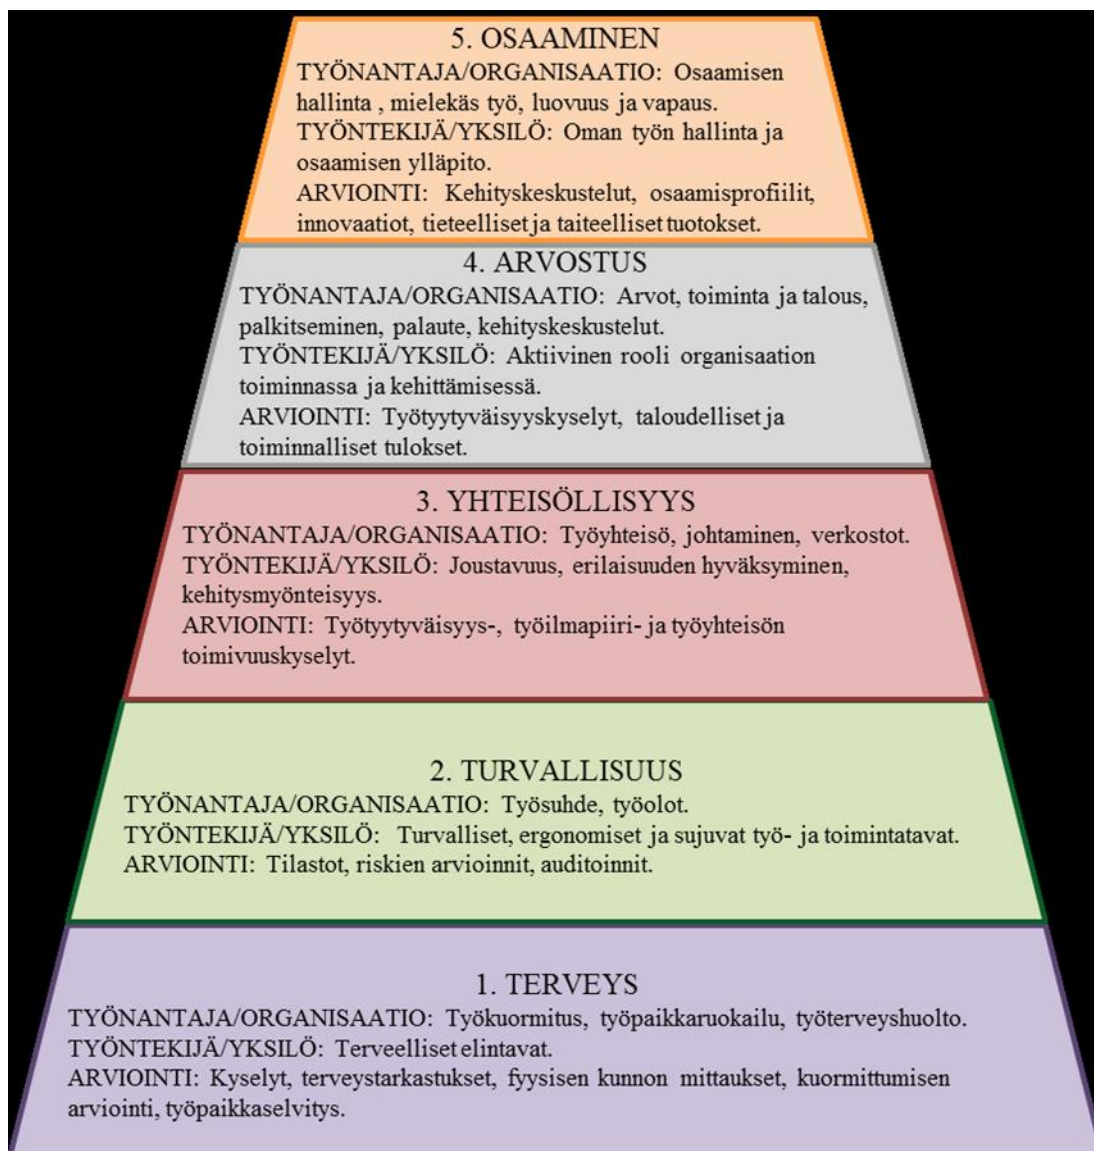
5. OSAAMINEN
TYÖNANTAJA/ORGANISAATIO: Osaamisen hallinta , mielekäs työ, luovuus ja vapaus.
TYÖNTEKIJÄ/YKSILÖ: Oman työn hallinta ja osaamisen ylläpito.
ARVIOINTI: Kehityskeskustelut, osaamisprofiilit, innovaatiot, tieteelliset ja taiteelliset tuotokset.

4. ARVOSTUS
TYÖNANTAJA/ORGANISAATIO: Arvot, toiminta ja talous, palkitseminen, palaute, kehityskeskustelut.
TYÖNTEKIJÄ/YKSILÖ: Aktiivinen rooli organisaation toiminnassa ja kehittämisessä.
ARVIOINTI: Työtyytyväisyyskyselyt, taloudelliset ja toiminnalliset tulokset.

3. YHTEISÖLLISYYS
TYÖNANTAJA/ORGANISAATIO: Työyhteisö, johtaminen, verkostot.
TYÖNTEKIJÄ/YKSILÖ: Joustavuus, erilaisuuden hyväksyminen, kehitysmyönteisyys.
ARVIOINTI: Työtyytyväisyys-, työilmapiiri- ja työyhteisön toimivuuskyselyt.

2. TURVALLISUUS
TYÖNANTAJA/ORGANISAATIO: Työsuhde, työolot.
TYÖNTEKIJÄ/YKSILÖ: Turvalliset, ergonomiset ja sujuvat työ- ja toimintatavat.
ARVIOINTI: Tilastot, riskien arvioinnit, auditoinnit.

1. TERVEYS
TYÖNANTAJA/ORGANISAATIO: Työkuormitus, työpaikkaruokailu, työterveyshuolto.
TYÖNTEKIJÄ/YKSILÖ: Terveelliset elintavat.
ARVIOINTI: Kyselyt, terveystarkastukset, fyysisen kunnon mittaukset, kuormittumisen arviointi, työpaikkaselvitys.